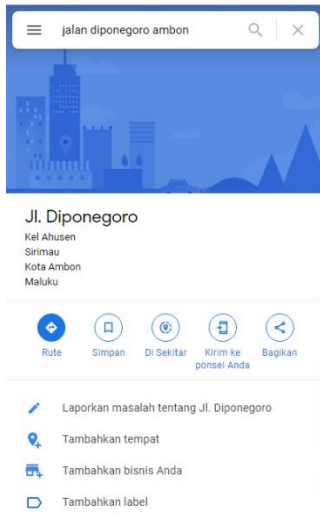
jalan diponegoro ambon

Jl. Diponegoro
Kel Ahusen
Sirimau
Kota Ambon
Maluku

Rute
Simpan
Di Sekitar
Kirim ke ponsel Anda
Bagikan

Laporkan masalah tentang Jl. Diponegoro
Tambahkan tempat
Tambahkan bisnis Anda
Tambahkan label